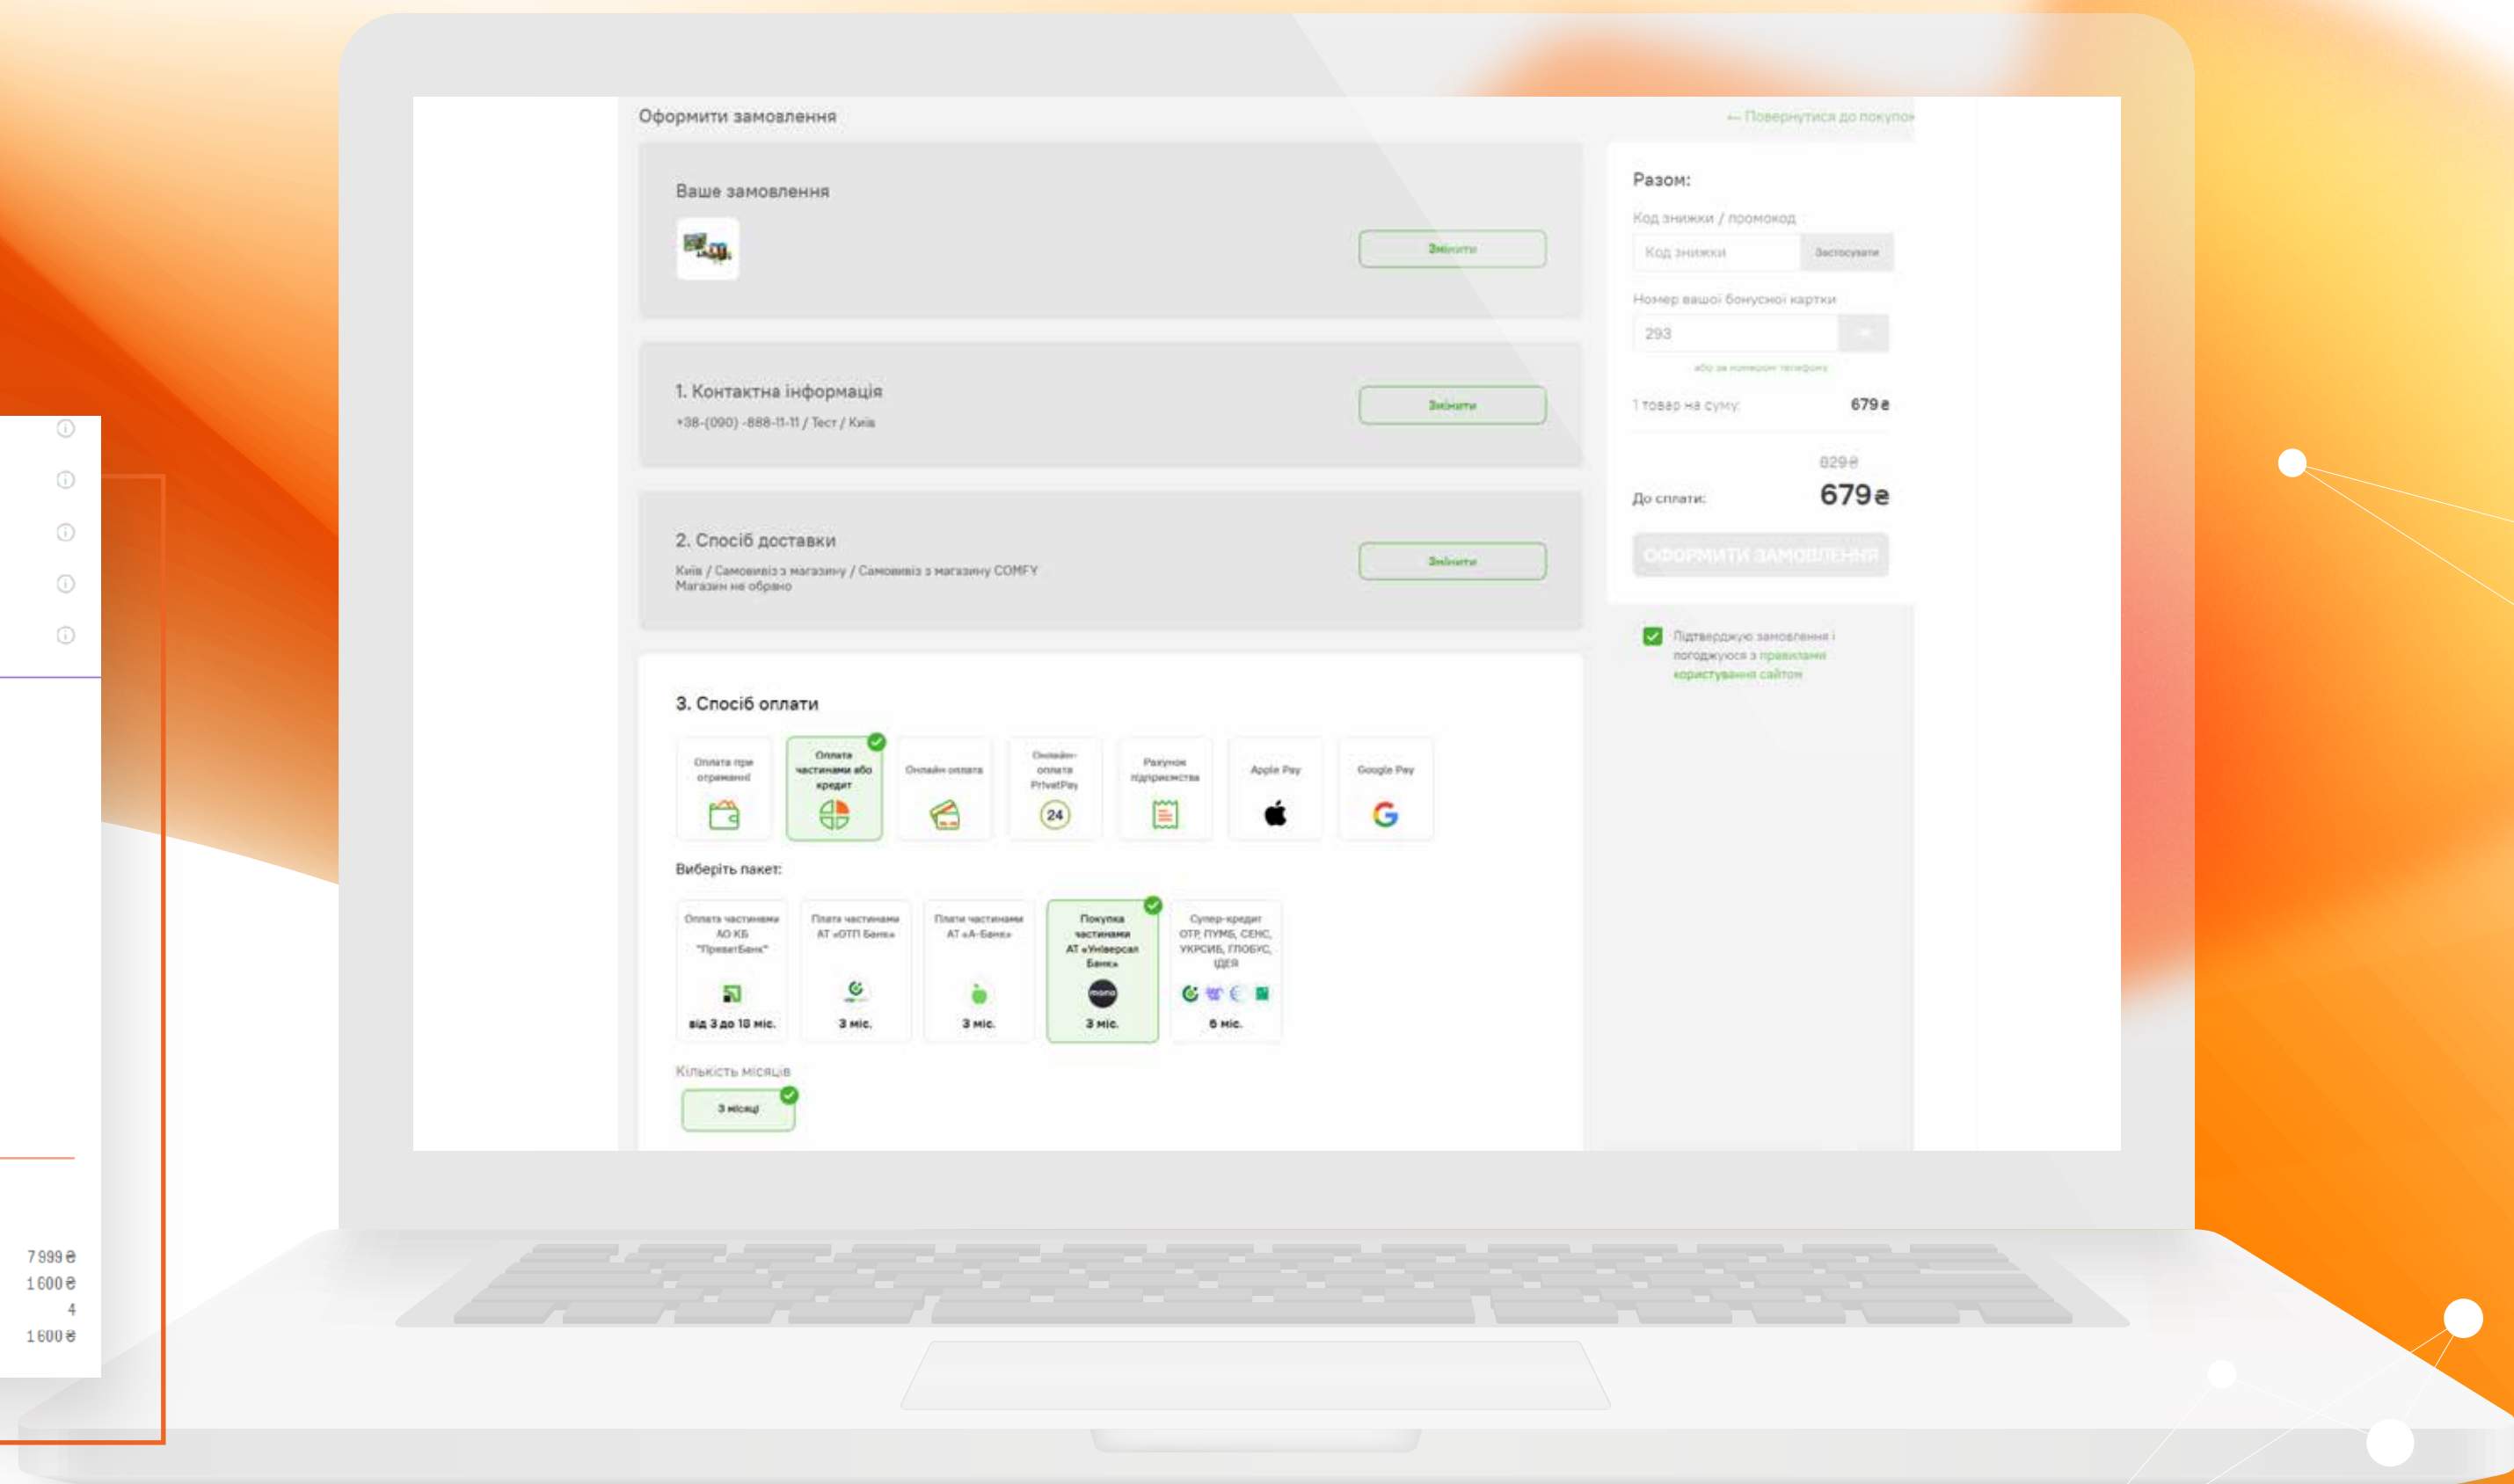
Оформити замовлення

← Повернутися до покупок

Ваше замовлення

Змінити

1. Контактна інформація

+38-(090) -888-11-11 / Тест / Київ

Змінити

2. Спосіб доставки

Київ / Самовивіз з магазину / Самовивіз з магазину COMFY
Магазин не обрано

Змінити

3. Спосіб оплати

Оплата при отриманні

Оплата частинами або кредит

Онлайн оплата

Онлайн-оплата PrivatPay

Рахунок підприємства

Apple Pay

Google Pay

Виберіть пакет:

Оплата частинами АО КБ "ПриватБанк"
від 3 до 18 міс.

Плата частинами АТ «ОТП Банк»
3 міс.

Плати частинами АТ «А-Банк»
3 міс.

Покупка частинами АТ «Універсал Банк»
3 міс.

Супер-кредит ОТП, ПУМБ, СЕНС, УКРСИБ, ГЛОБУС, ІДЕЯ
6 міс.

Кількість місяців

3 місяці

Разом:

Код знижки / промокод

Код знижки

Застосувати

Номер вашої бонусної картки

293

або за номером телефону

1 товар на суму:

679 ₴

829 ₴

До сплати:

679 ₴

ОФОРМИТИ ЗАМОВЛЕННЯ

Підтверджую замовлення і погоджуюся з правилами користування сайтом

7 999 ₴
1 600 ₴
4
1 600 ₴